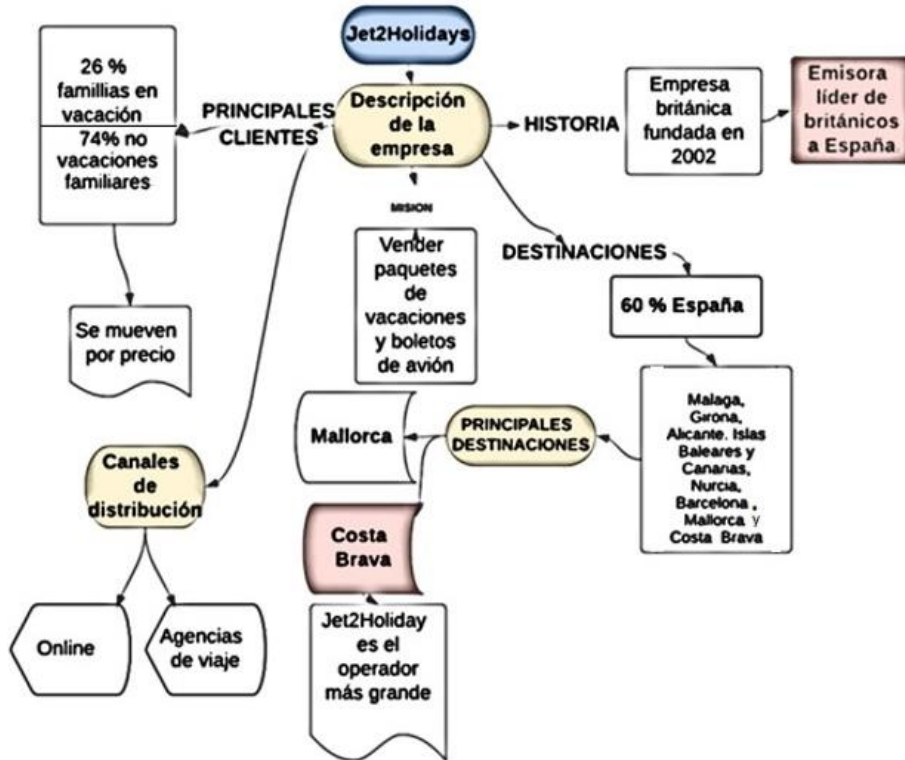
Jet2Holidays

Descripción de la empresa

PRINCIPALES CLIENTES

26 % famillias en vacación

74% no vacaciones familiares

Se mueven por precio

HISTORIA

Empresa británica fundada en 2002

Emisora líder de británicos a España

MISION

Vender paquetes de vacaciones y boletos de avión

DESTINACIONES

60 % España

Malaga, Girona, Alicante, Islas Baleares y Cananas, Nurcia, Barcelona , Mallorca y Costa Brava

PRINCIPALES DESTINACIONES

Mallorca

Costa Brava

Jet2Holiday es el operador más grande

Canales de distribución

Online

Agencias de viaje